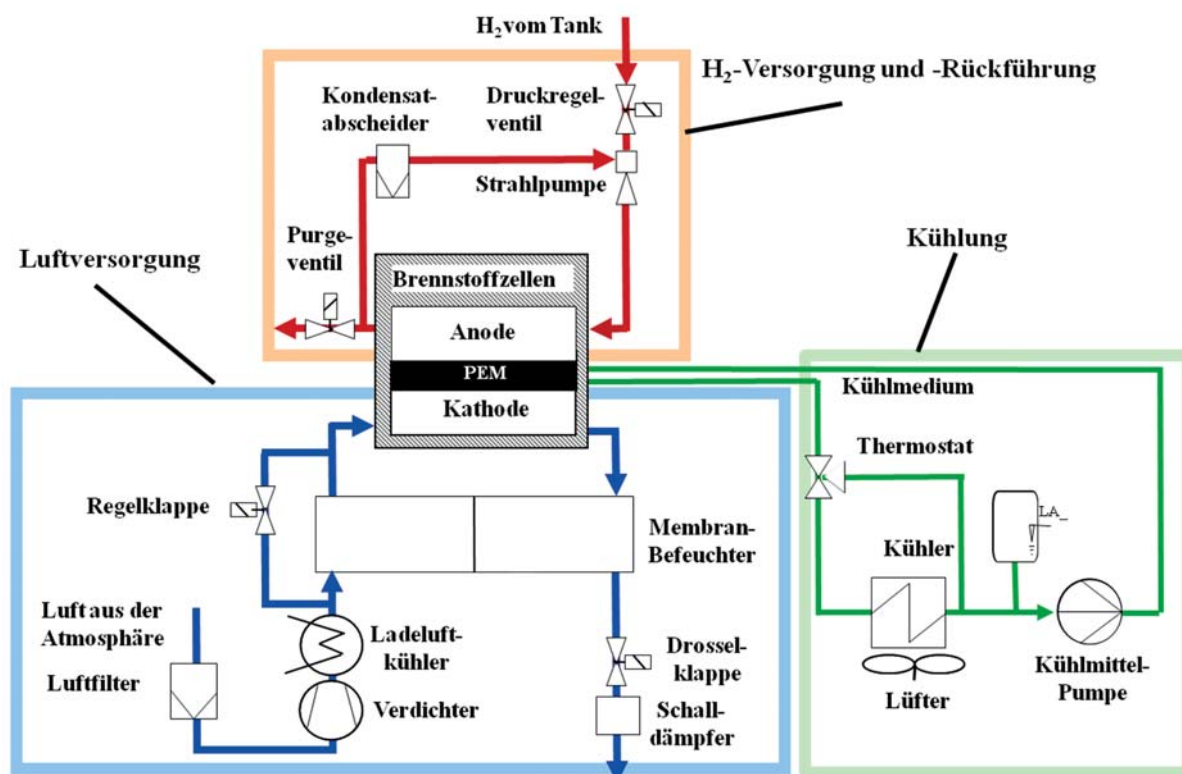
$H_2$ vom Tank

$H_2$-Versorgung und -Rückführung

Kondensatabscheider

Druckregelventil

Strahlpumpe

Purgeventil

Luftversorgung

Kühlung

Brennstoffzellen

Anode

PEM

Kathode

Kühlmedium

Thermostat

Regelklappe

Membran-Befeuchter

LA_

Kühler

Luft aus der Atmosphäre

Ladeluftkühler

Drosselklappe

Luftfilter

Verdichter

Schalldämpfer

Lüfter

Kühlmittel-Pumpe